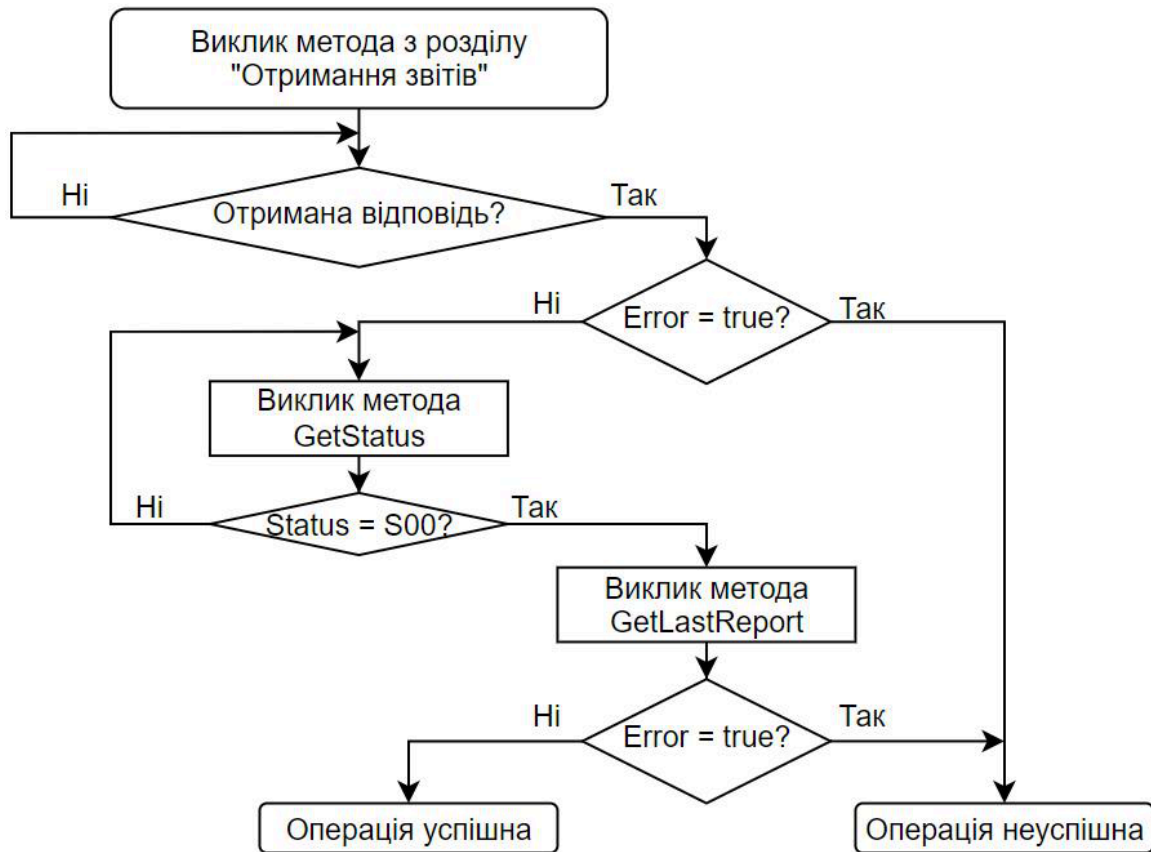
Виклик метода з розділу "Отримання звітів"

Ні

Отримана відповідь?

Так

Ні

Error = true?

Так

Виклик метода GetStatus

Ні

Status = S00?

Так

Виклик метода GetLastReport

Ні

Error = true?

Так

Операція успішна

Операція неуспішна